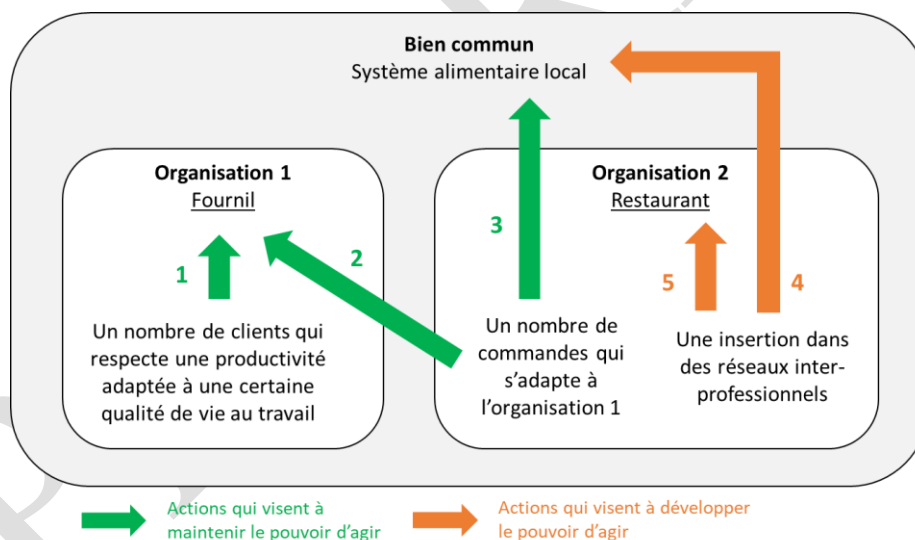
**Bien commun**
Système alimentaire local

**Organisation 1**
Fournil

1

Un nombre de clients qui respecte une productivité adaptée à une certaine qualité de vie au travail

2

3

**Organisation 2**
Restaurant

Un nombre de commandes qui s'adapte à l'organisation 1

5

4

Une insertion dans des réseaux inter-professionnels

Actions qui visent à maintenir le pouvoir d'agir

Actions qui visent à développer le pouvoir d'agir